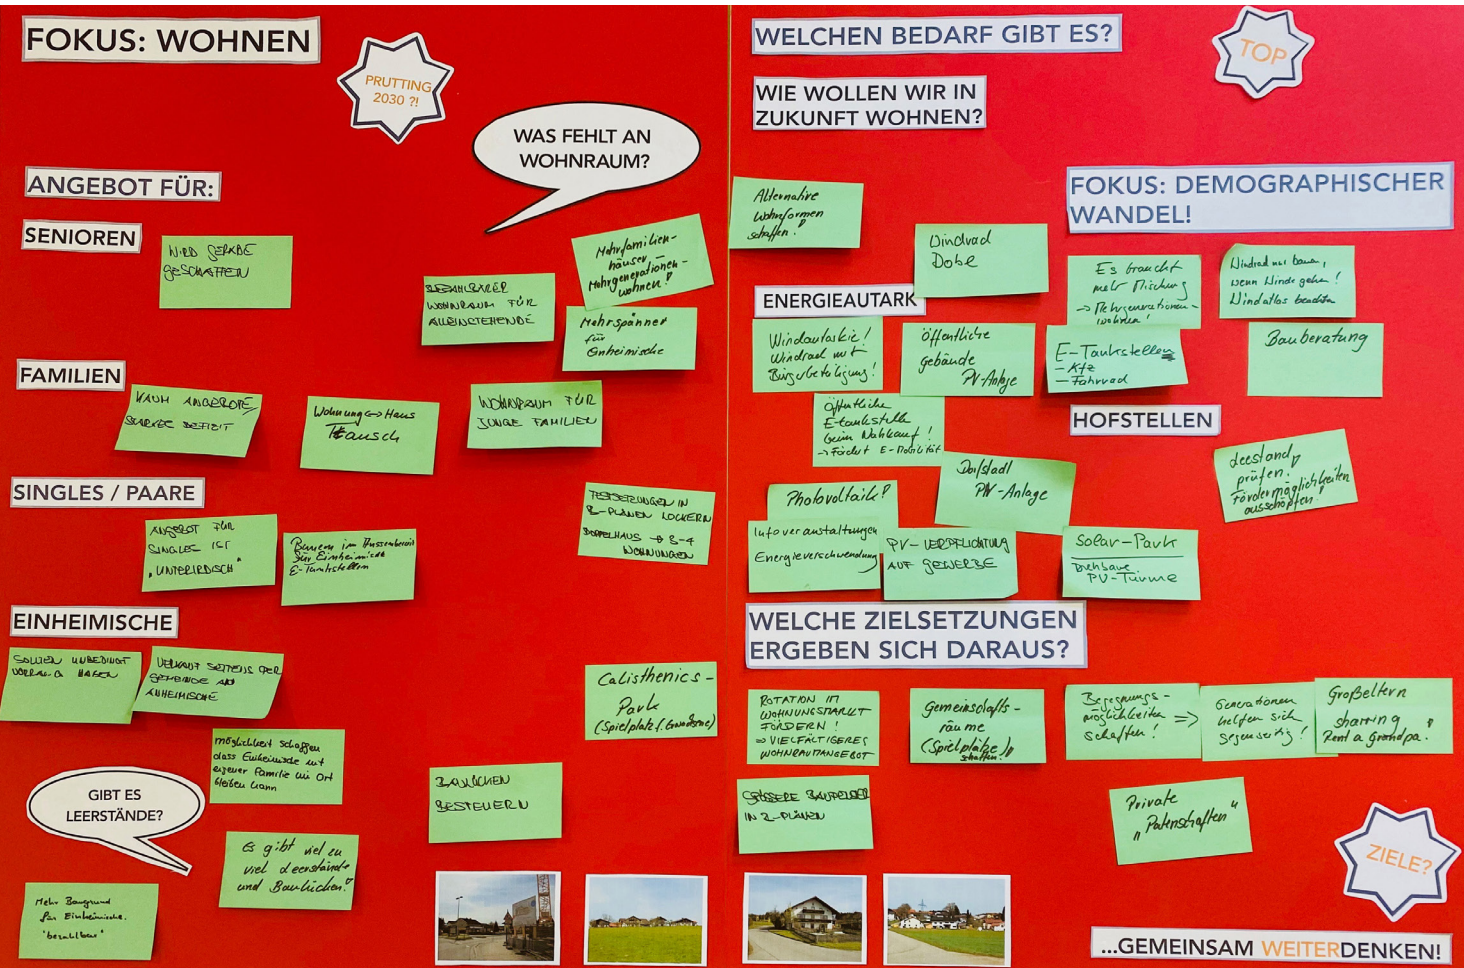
FOKUS: WOHNEN

PRUTTING 2030 ?!

WAS FEHLT AN WOHNRAUM?

ANGEBOT FÜR:

SENIOREN

WIRD GERADE GESCHAFFEN

BEZAHLBARER WOHNRAUM FÜR ALLEINSTEHENDE

Mehrfamilienhäuser, Mehrgenerationen-wohnen?

Mehrspänner für Einheimische

FAMILIEN

KAUM ANGEBOTE STARKES DEFIZIT

Wohnung ⟷ Haus Tausch

WOHNRAUM FÜR JUNGE FAMILIEN

SINGLES / PAARE

ANGEBOT FÜR SINGLES IST „UNTERIRDISCH"

Bauen im Aussenbereich für Einheimische E-Tankstellen

FESTSETZUNGEN IN B-PLANEN LOCKERN DOPPELHAUS → 3-4 WOHNUNGEN

EINHEIMISCHE

SOLLEN UNBEDINGT VORRANG HABEN

VERKAUF SEITENS DER GEMEINDE AN EINHEIMISCHE

möglichkeit schaffen dass Einheimische mit eigener Familie im Ort bleiben kann

GIBT ES LEERSTÄNDE?

Es gibt viel zu viel Leerstände und Baulücken!

Mehr Baugrund für Einheimische. 'bezahlbar'

BAULÜCKEN BESTEUERN

Calisthenics-Park (Spielplatz f. Große)

WELCHEN BEDARF GIBT ES?

TOP

WIE WOLLEN WIR IN ZUKUNFT WOHNEN?

FOKUS: DEMOGRAPHISCHER WANDEL!

Alternative Wohnformen schaffen!

Windrad Dobl

Es braucht mehr Mischung → Mehrgenerationenwohnen!

Windrad nur bauen, wenn Winde gehen! Windatlas beachten

ENERGIEAUTARK

Windenergie! Windrad mit Bürgerbeteiligung!

öffentliche gebäude PV-Anlage

E-Tankstellen - Kfz - Fahrrad

Bauberatung

HOFSTELLEN

öffentliche E-tankstelle beim Netzkauf! → Förderung E-Mobilität

Dorfstadl PV-Anlage

Leerstand prüfen, Fördermöglichkeiten ausschöpfen

Photovoltaik?

Info veranstaltungen Energieverschwendung

PV-VERPFLICHTUNG AUF GEWERBE

Solar-Park Drehbare PV-Türme

WELCHE ZIELSETZUNGEN ERGEBEN SICH DARAUS?

ROTATION IM WOHNUNGSMARKT FÖRDERN! ⇒ VIELFÄLTIGERES WOHNRAUMANGEBOT

Gemeinschaftsräume (Spielplatz) schaffen

Begegnungsmöglichkeiten schaffen! ⇒

Generationen helfen sich gegenseitig!

Großeltern sharing Rent a Grandpa!

GRÖSSERE BAUFELDER IN B-PLÄNEN

Private „Patenschaften"

ZIELE?

...GEMEINSAM WEITERDENKEN!